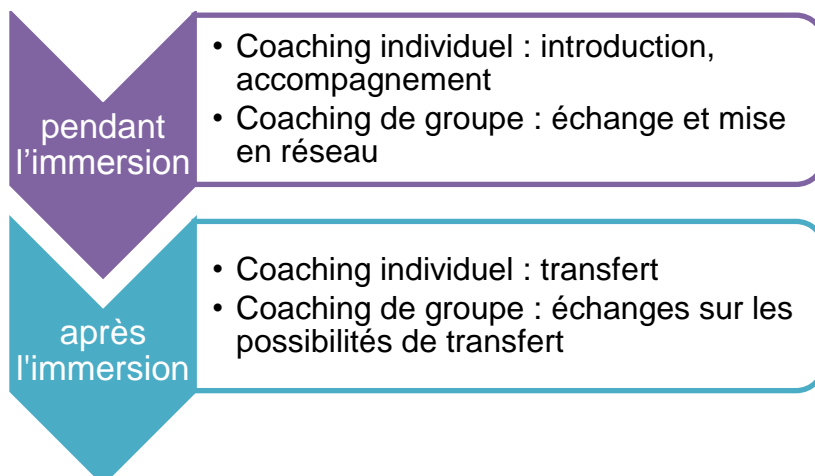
pendant l’immersion

- Coaching individuel : introduction, accompagnement
- Coaching de groupe : échange et mise en réseau

après l'immersion

- Coaching individuel : transfert
- Coaching de groupe : échanges sur les possibilités de transfert